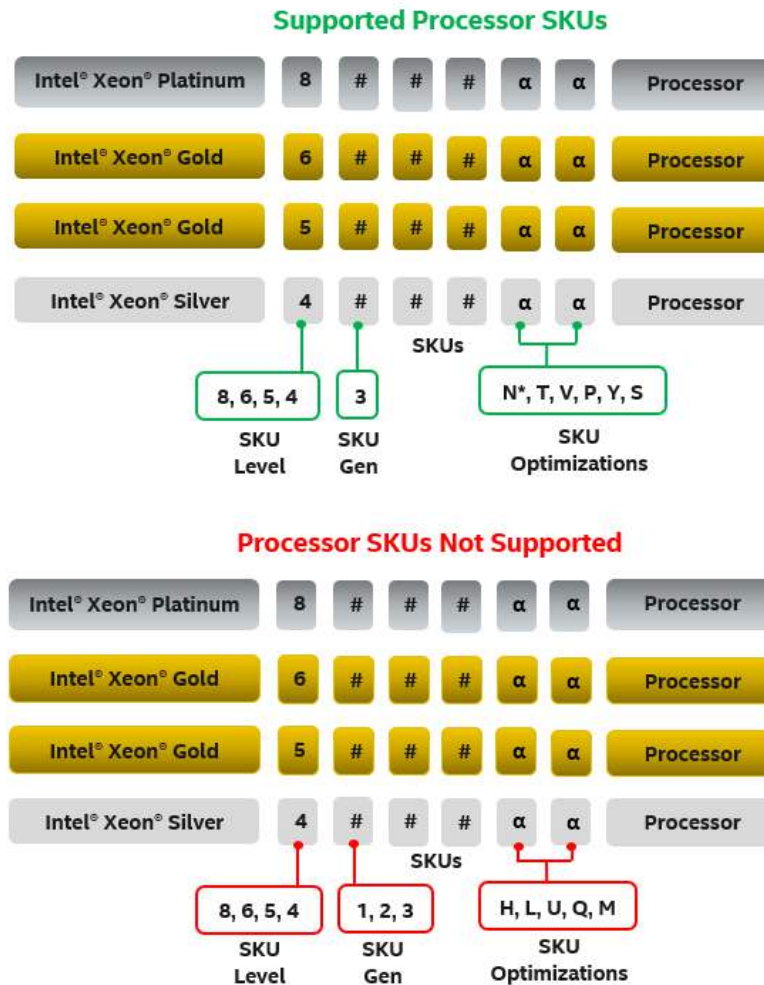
Supported Processor SKUs

Intel® Xeon® Platinum 8 # # # α α Processor

Intel® Xeon® Gold 6 # # # α α Processor

Intel® Xeon® Gold 5 # # # α α Processor

Intel® Xeon® Silver 4 # # # α α Processor

SKUs

8, 6, 5, 4
SKU Level

3
SKU Gen

N*, T, V, P, Y, S
SKU Optimizations

Processor SKUs Not Supported

Intel® Xeon® Platinum 8 # # # α α Processor

Intel® Xeon® Gold 6 # # # α α Processor

Intel® Xeon® Gold 5 # # # α α Processor

Intel® Xeon® Silver 4 # # # α α Processor

SKUs

8, 6, 5, 4
SKU Level

1, 2, 3
SKU Gen

H, L, U, Q, M
SKU Optimizations